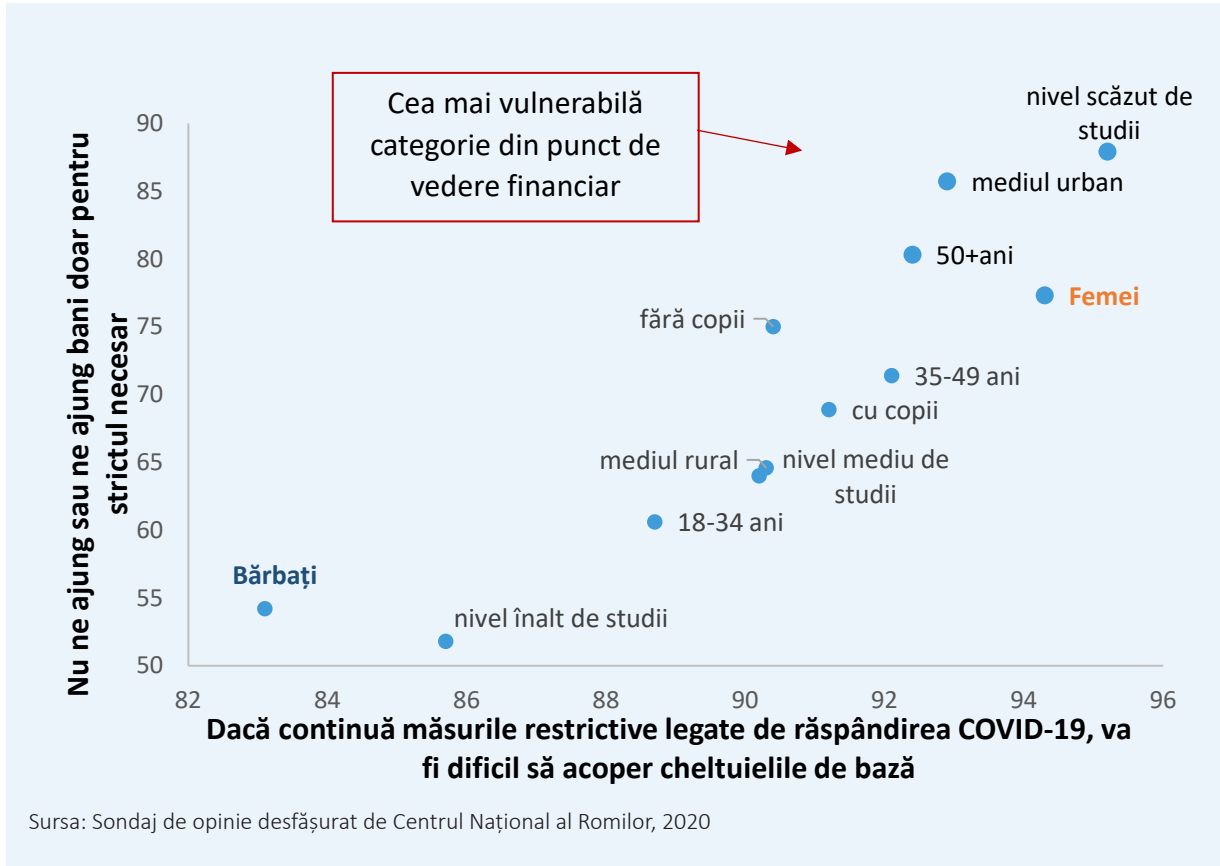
Cea mai vulnerabilă categorie din punct de vedere financiar

Nu ne ajung sau ne ajung bani doar pentru strictul necesar

90
85
80
75
70
65
60
55
50

nivel scăzut de studii
mediul urban
50+ani
Femei
fără copii
35-49 ani
cu copii
mediul rural
nivel mediu de studii
18-34 ani
Bărbați
nivel înalt de studii

82
84
86
88
90
92
94
96

Dacă continuă măsurile restrictive legate de răspândirea COVID-19, va fi dificil să acoper cheltuielile de bază

Sursa: Sondaj de opinie desfășurat de Centrul Național al Romilor, 2020